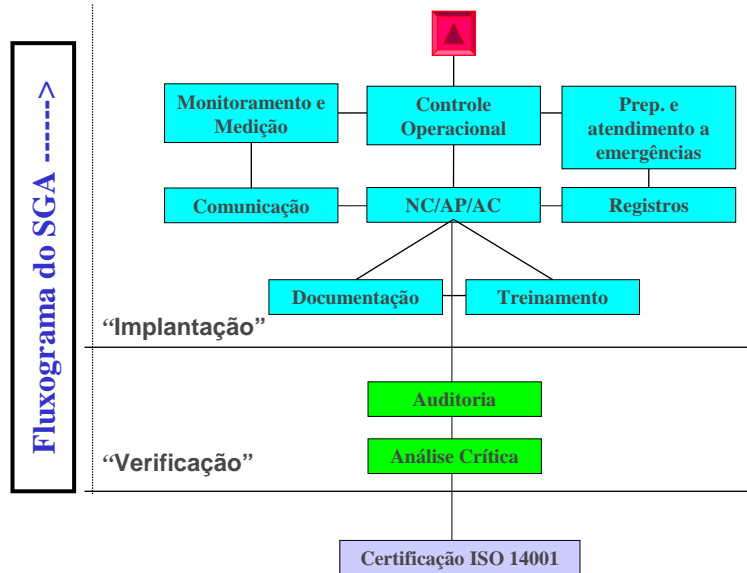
Fluxograma do SGA ------>

Monitoramento e Medição

Controle Operacional

Prep. e atendimento a emergências

Comunicação

NC/AP/AC

Registros

Documentação

Treinamento

“Implantação”

Auditoria

“Verificação”

Análise Crítica

Certificação ISO 14001